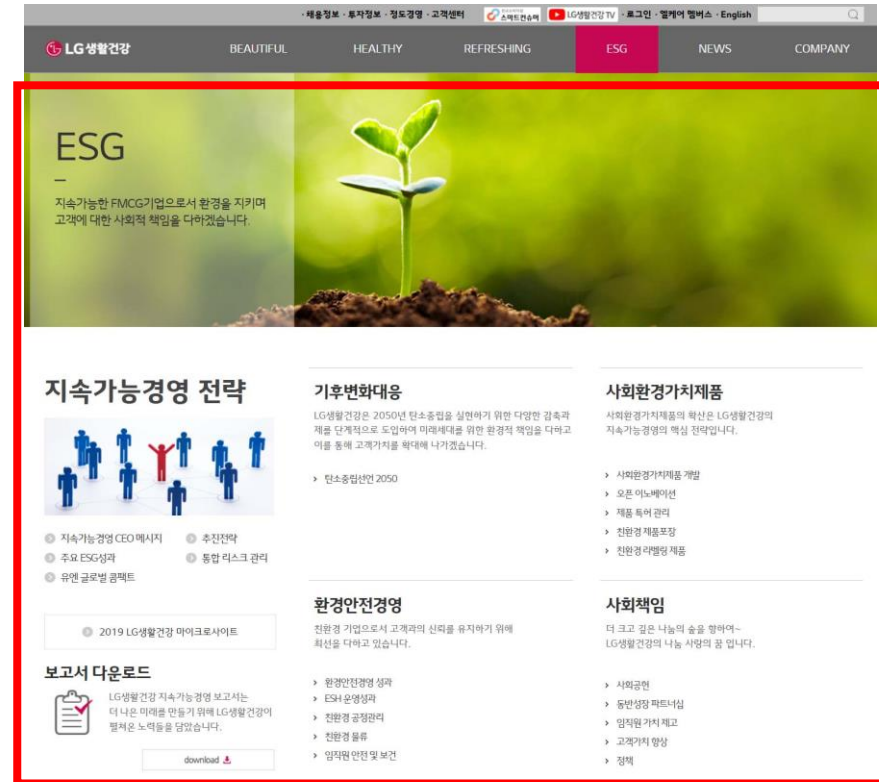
· 채용정보 · 투자정보 · 정도경영 · 고객센터 스마트컨슈머 LG생활건강TV · 로그인 · 엘케어 멤버스 · English

LG생활건강 BEAUTIFUL HEALTHY REFRESHING ESG NEWS COMPANY

ESG

지속가능한 FMCG기업으로서 환경을 지키며 고객에 대한 사회적 책임을 다하겠습니다.

지속가능경영 전략

지속가능경영 CEO 메시지
추진전략
주요 ESG성과
통합 리스크 관리
유엔 글로벌 콤팩트

2019 LG생활건강 마이크로사이트

보고서 다운로드

LG생활건강 지속가능경영 보고서는 더 나은 미래를 만들기 위해 LG생활건강이 펼쳐온 노력들을 담았습니다.

download

기후변화대응

LG생활건강은 2050년 탄소중립을 실현하기 위한 다양한 감축과제를 단계적으로 도입하여 미래세대를 위한 환경적 책임을 다하고 이를 통해 고객가치를 확대해 나가겠습니다.

› 탄소중립선언 2050

사회환경가치제품

사회환경가치제품의 확산은 LG생활건강의 지속가능경영의 핵심 전략입니다.

› 사회환경가치제품 개발
› 오픈 이노베이션
› 제품 특허 관리
› 친환경 제품포장
› 친환경라벨링 제품

환경안전경영

친환경 기업으로서 고객과의 신뢰를 유지하기 위해 최선을 다하고 있습니다.

› 환경안전경영 성과
› ESH 운영성과
› 친환경 공정관리
› 친환경 물류
› 임직원 안전 및 보건

사회책임

더 크고 깊은 나눔의 숲을 향하여~ LG생활건강의 나눔 사랑의 꿈 입니다.

› 사회공헌
› 동반성장 파트너십
› 임직원 가치 제고
› 고객가치 향상
› 정책